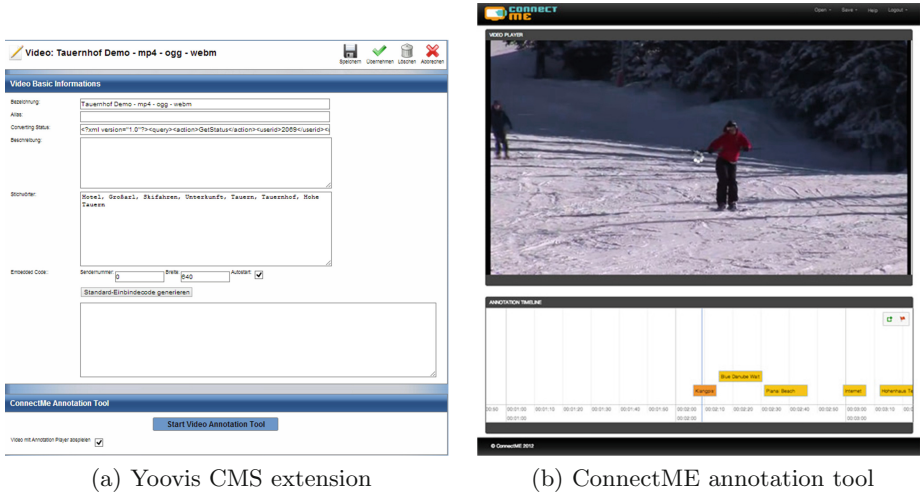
Video: Tauernhof Demo - mp4 - ogg - webm

Speichern Übernehmen Löschen Abbrechen

Video Basic Informations

Bezeichnung: Tauernhof Demo - mp4 - ogg - webm

Alias:

Converting Status: <?xml version="1.0"?><query><action>GetStatus</action><userid>2069</userid><

Beschreibung:

Stichwörter: Hotel, Großarl, Skifahren, Unterkunft, Tauern, Tauernhof, Hohe Tauern

Embedded Code: Sendernummer 0 Breite 640 Autostart

Standard-Einbindecode generieren

ConnectMe Annotation Tool

Start Video Annotation Tool

Video mit Annotation Player abspielen

CONNECT ME

Open Save Help Logout

VIDEO PLAYER

ANNOTATION TIMELINE

Blue Danube Waltz

Kangoo Piano Beach Internet Hohenhaus Te

00:00 00:01:00 00:01:10 00:01:20 00:01:30 00:01:40 00:01:50 00:02:00 00:02:10 00:02:20 00:02:30 00:02:40 00:02:50 00:03:00 00:03:10 00:03

00:01:00 00:02:00 00:03:00

© ConnectME 2012

(a) Yoovis CMS extension

(b) ConnectME annotation tool